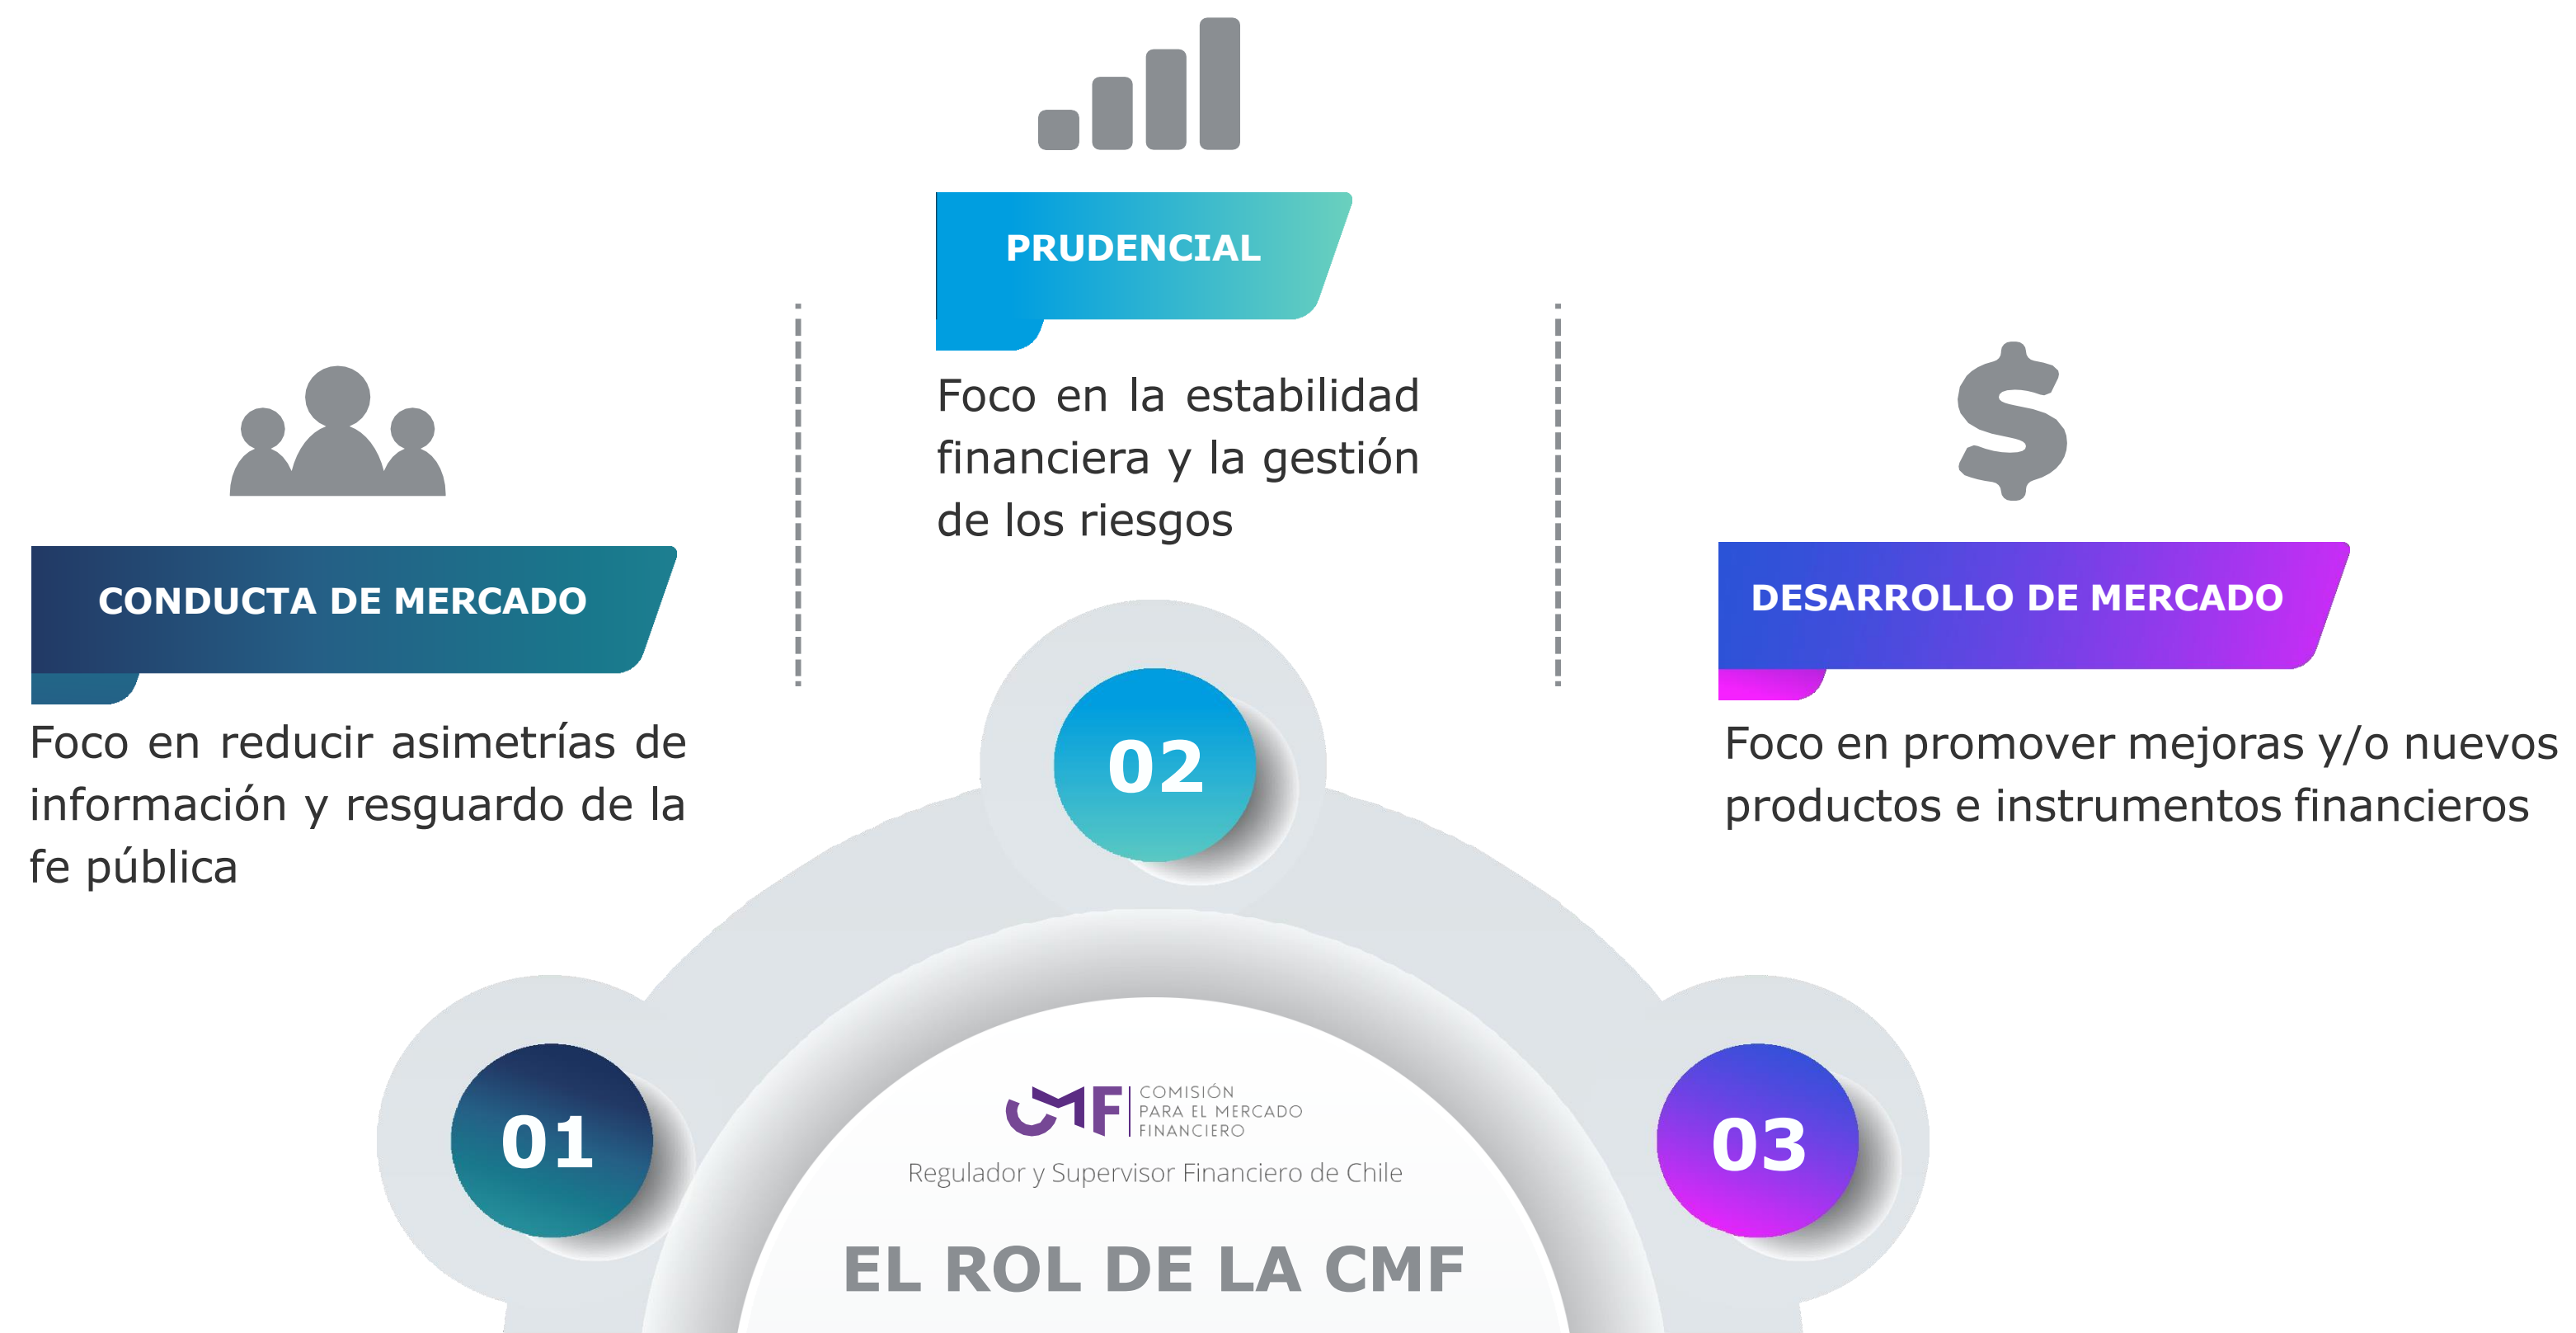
PRUDENCIAL

Foco en la estabilidad financiera y la gestión de los riesgos

CONDUCTA DE MERCADO

Foco en reducir asimetrías de información y resguardo de la fe pública

DESARROLLO DE MERCADO

Foco en promover mejoras y/o nuevos productos e instrumentos financieros

02

01

03

CMF COMISIÓN PARA EL MERCADO FINANCIERO

Regulador y Supervisor Financiero de Chile

EL ROL DE LA CMF